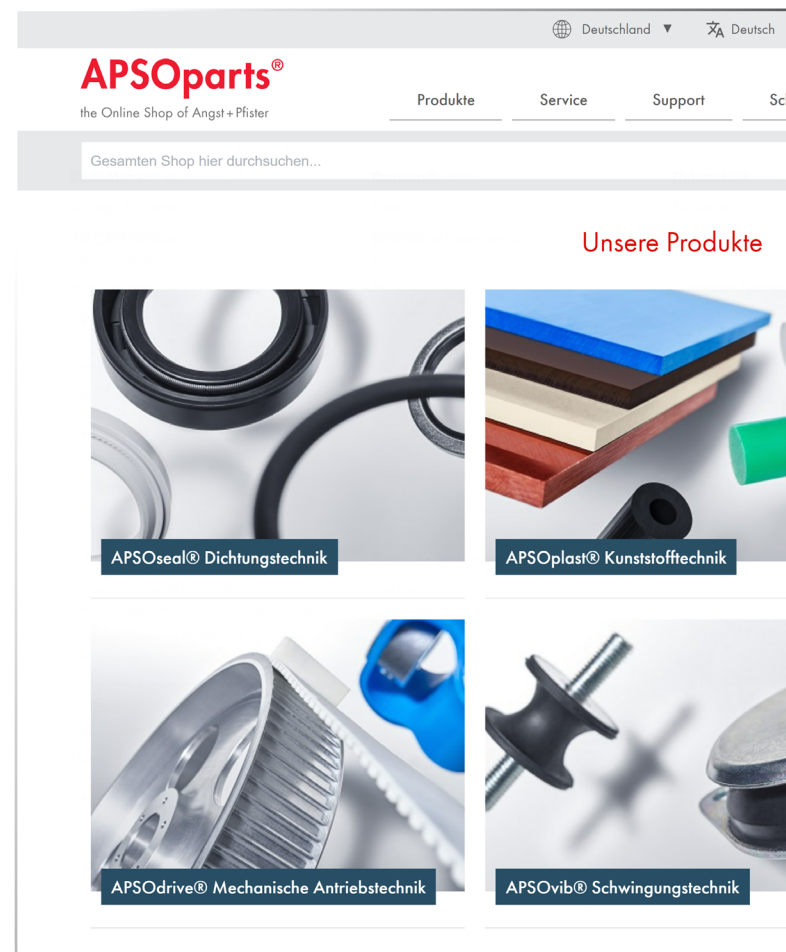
Deutschland ▼ Deutsch

APSOparts®
the Online Shop of Angst+Pfister

Produkte Service Support Sc

Gesamten Shop hier durchsuchen...

Unsere Produkte

APSOseal® Dichtungstechnik

APSOplast® Kunststofftechnik

APSOdrive® Mechanische Antriebstechnik

APSOvib® Schwingungstechnik